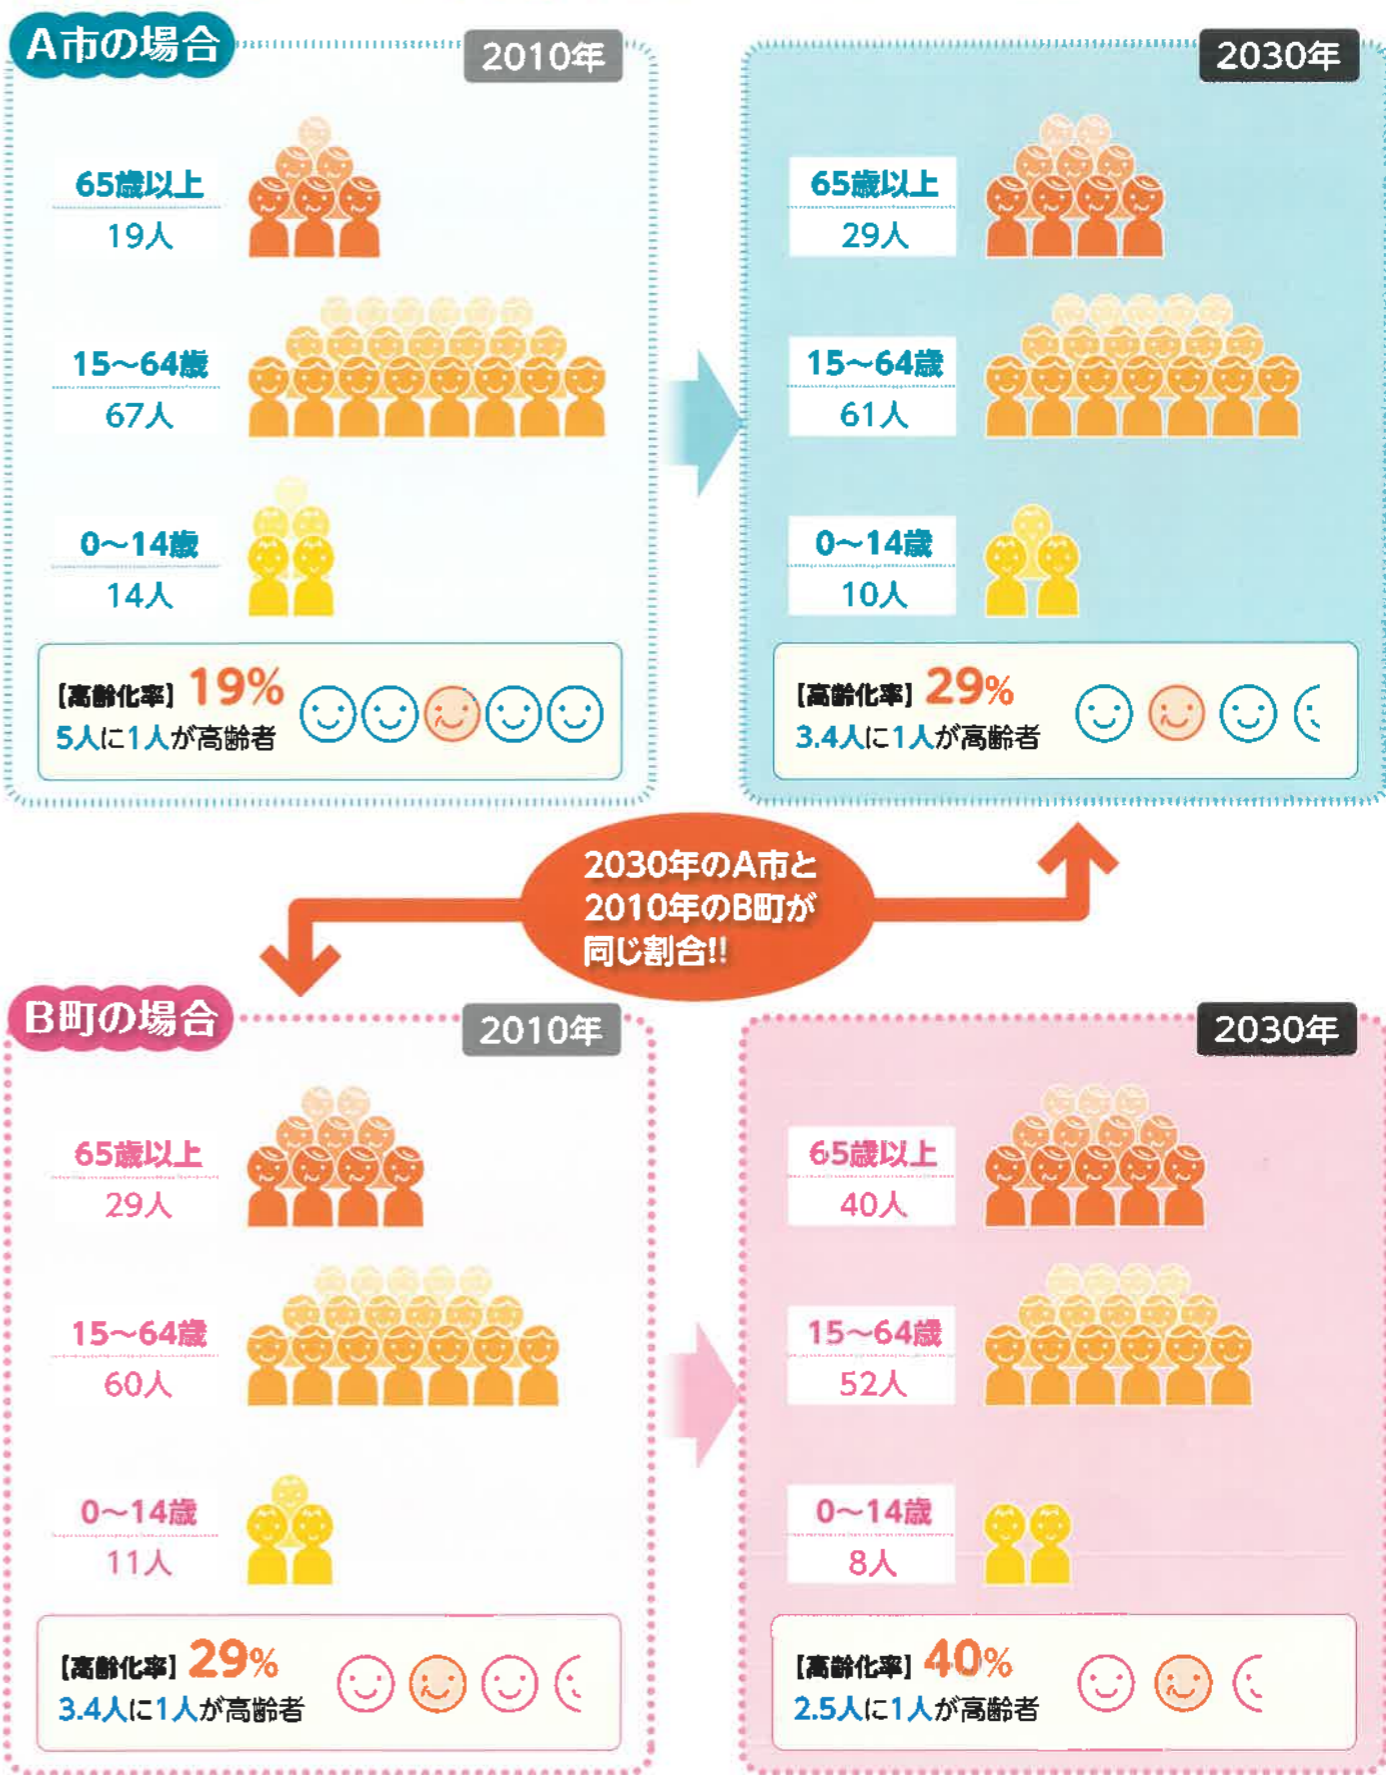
A市の場合

2010年

65歳以上
19人

15~64歳
67人

0~14歳
14人

【高齢化率】19%
5人に1人が高齢者

2030年

65歳以上
29人

15~64歳
61人

0~14歳
10人

【高齢化率】29%
3.4人に1人が高齢者

2030年のA市と2010年のB町が同じ割合!!

B町の場合

2010年

65歳以上
29人

15~64歳
60人

0~14歳
11人

【高齢化率】29%
3.4人に1人が高齢者

2030年

65歳以上
40人

15~64歳
52人

0~14歳
8人

【高齢化率】40%
2.5人に1人が高齢者